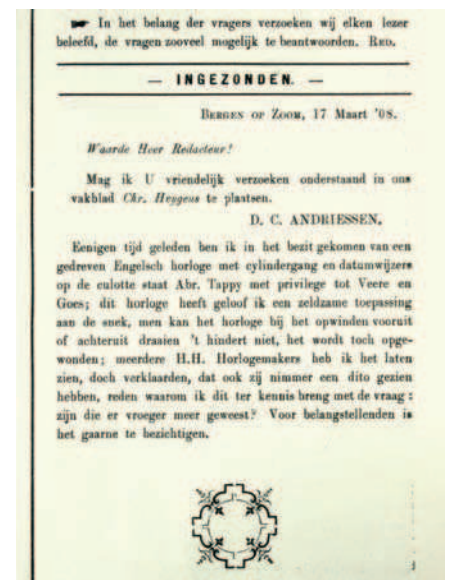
☛ In het belang der vragers verzoeken wij elken lezer beleefd, de vragen zooveel mogelijk te beantwoorden. Red.

— INGEZONDEN. —

Bergen op Zoom, 17 Maart '08.

Waarde Heer Redacteur!

Mag ik U vriendelijk verzoeken onderstaand in ons vakblad Chr. Huygens te plaatsen.

D. C. ANDRIESSEN.

Eenigen tijd geleden ben ik in het bezit gekomen van een gedreven Engelsch horloge met cylindergang en datumwijzers op de culotte staat Abr. Tappy met privilege tot Veere en Goes; dit horloge heeft geloof ik een zeldzame toepassing aan de snek, men kan het horloge bij het opwinden vooruit of achteruit draaien 't hindert niet, het wordt toch opgewonden; meerdere H.H. Horlogemakers heb ik het laten zien, doch verklaarden, dat ook zij nimmer een dito gezien hebben, reden waarom ik dit ter kennis breng met de vraag: zijn die er vroeger meer geweest? Voor belangstellenden is het gaarne te bezichtigen.